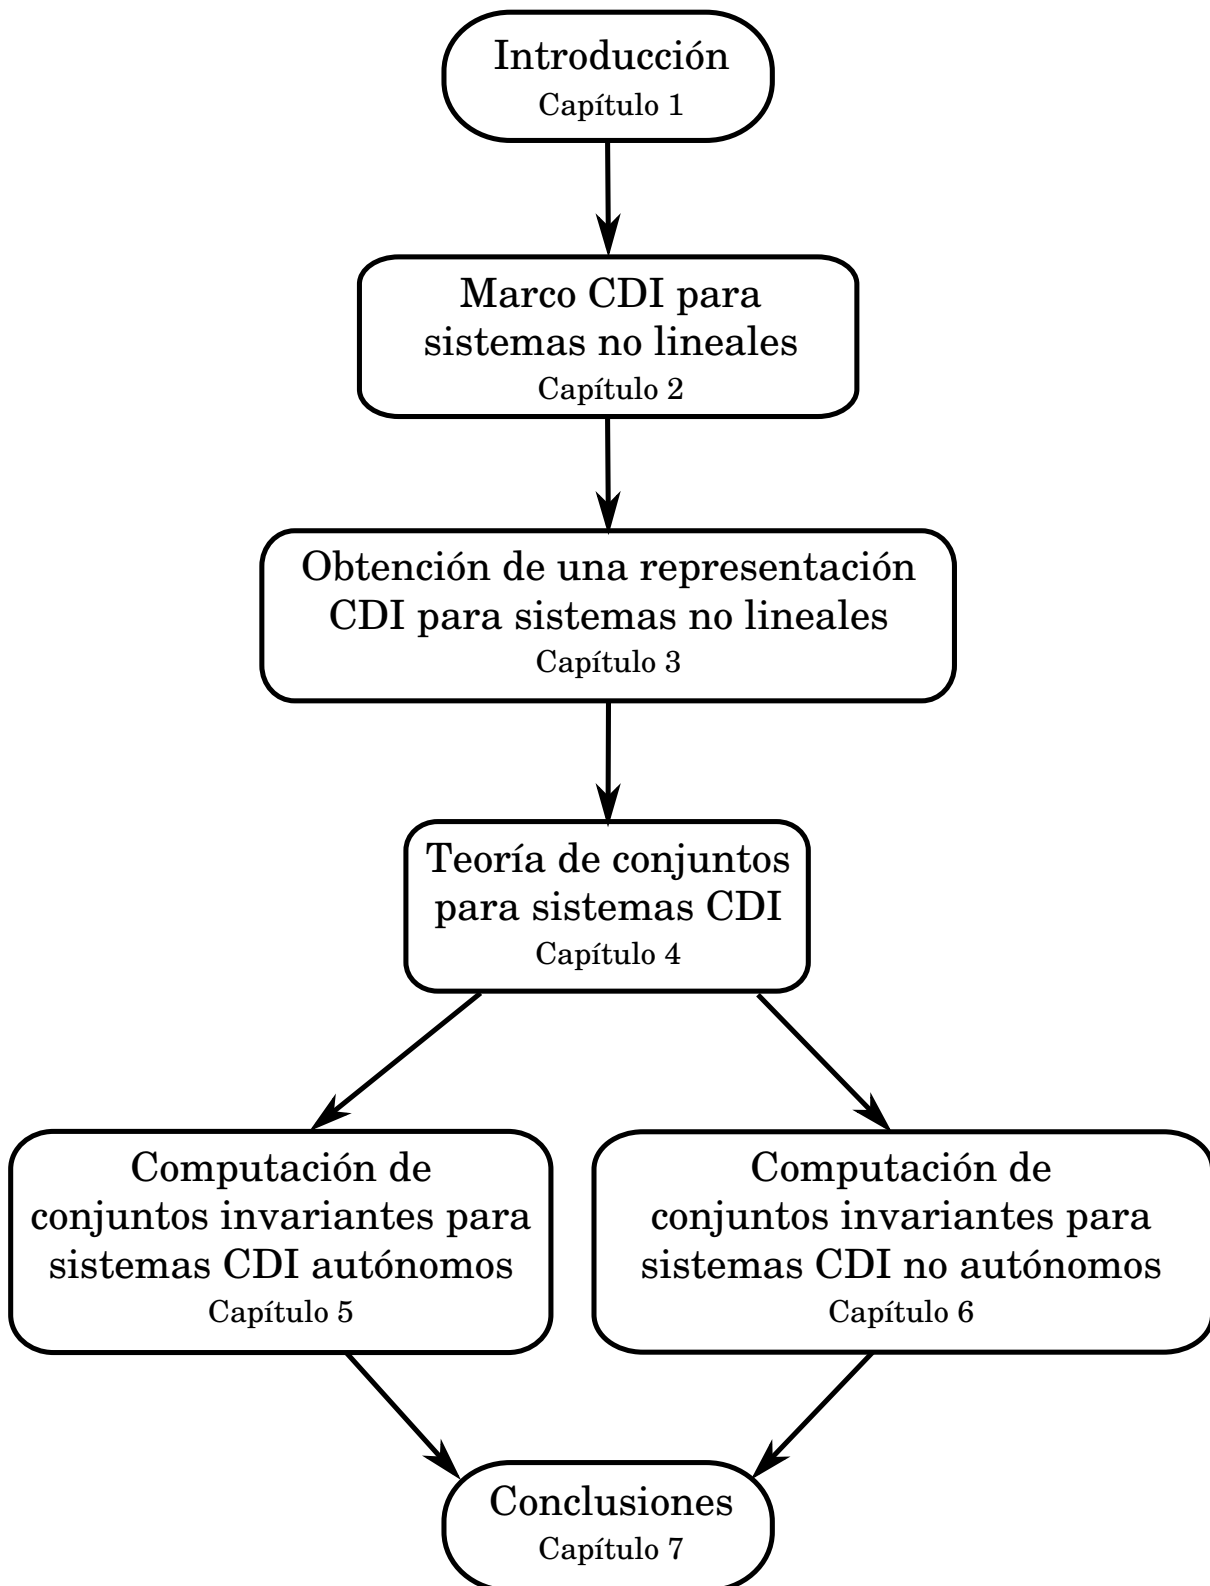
Introducción
Capítulo 1

Marco CDI para sistemas no lineales
Capítulo 2

Obtención de una representación CDI para sistemas no lineales
Capítulo 3

Teoría de conjuntos para sistemas CDI
Capítulo 4

Computación de conjuntos invariantes para sistemas CDI autónomos
Capítulo 5

Computación de conjuntos invariantes para sistemas CDI no autónomos
Capítulo 6

Conclusiones
Capítulo 7